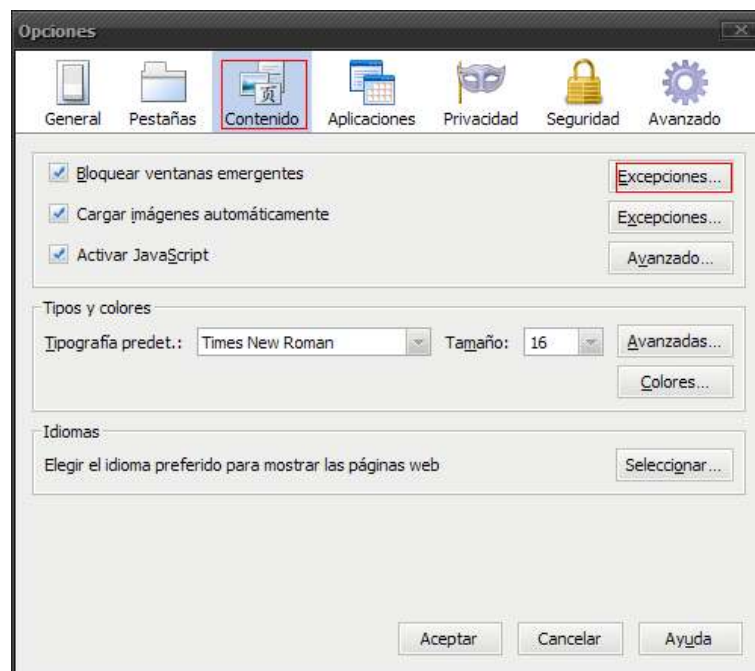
Opciones

General Pestañas Contenido Aplicaciones Privacidad Seguridad Avanzado

Bloquear ventanas emergentes
Excepciones...
Cargar imágenes automáticamente
Excepciones...
Activar JavaScript
Avanzado...

Tipos y colores
Tipografía predet.: Times New Roman Tamaño: 16
Avanzadas...
Colores...

Idiomas
Elegir el idioma preferido para mostrar las páginas web
Seleccionar...

Aceptar Cancelar Ayuda